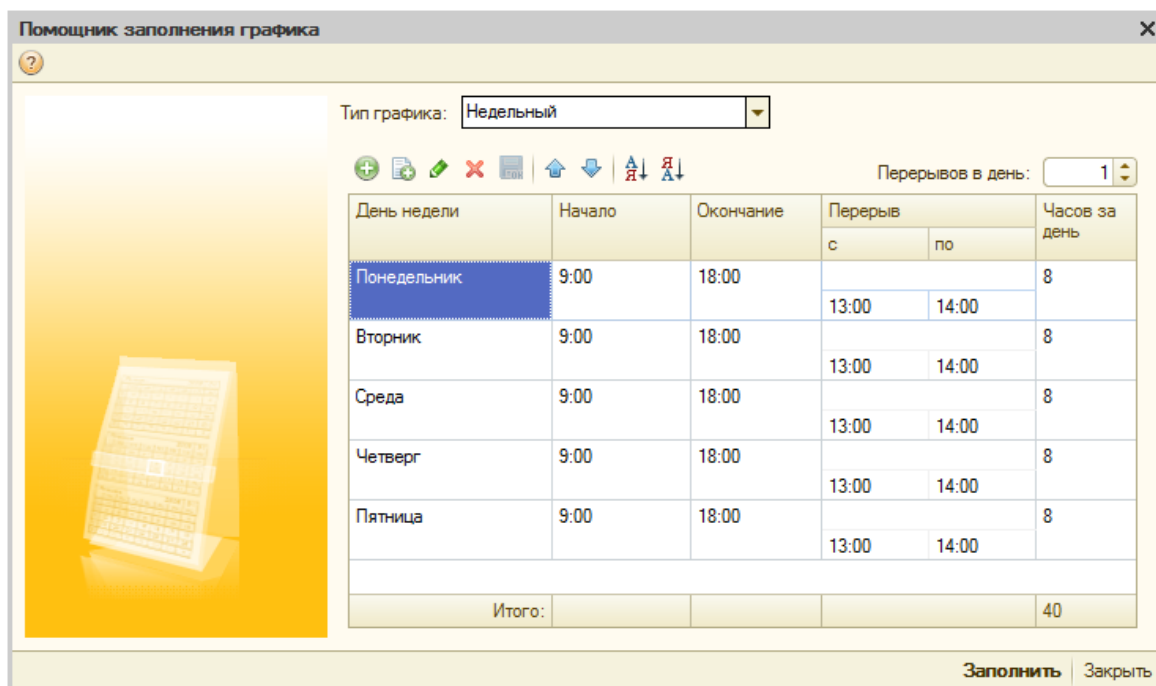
Помощник заполнения графика

Тип графика: Недельный

Перерывов в день: 1

| День недели | Начало | Окончание | Перерыв с | Перерыв по | Часов за день |
|---|---|---|---|---|---|
| Понедельник | 9:00 | 18:00 | 13:00 | 14:00 | 8 |
| Вторник | 9:00 | 18:00 | 13:00 | 14:00 | 8 |
| Среда | 9:00 | 18:00 | 13:00 | 14:00 | 8 |
| Четверг | 9:00 | 18:00 | 13:00 | 14:00 | 8 |
| Пятница | 9:00 | 18:00 | 13:00 | 14:00 | 8 |
| Итого: | | | | | 40 |

Заполнить | Закрыть